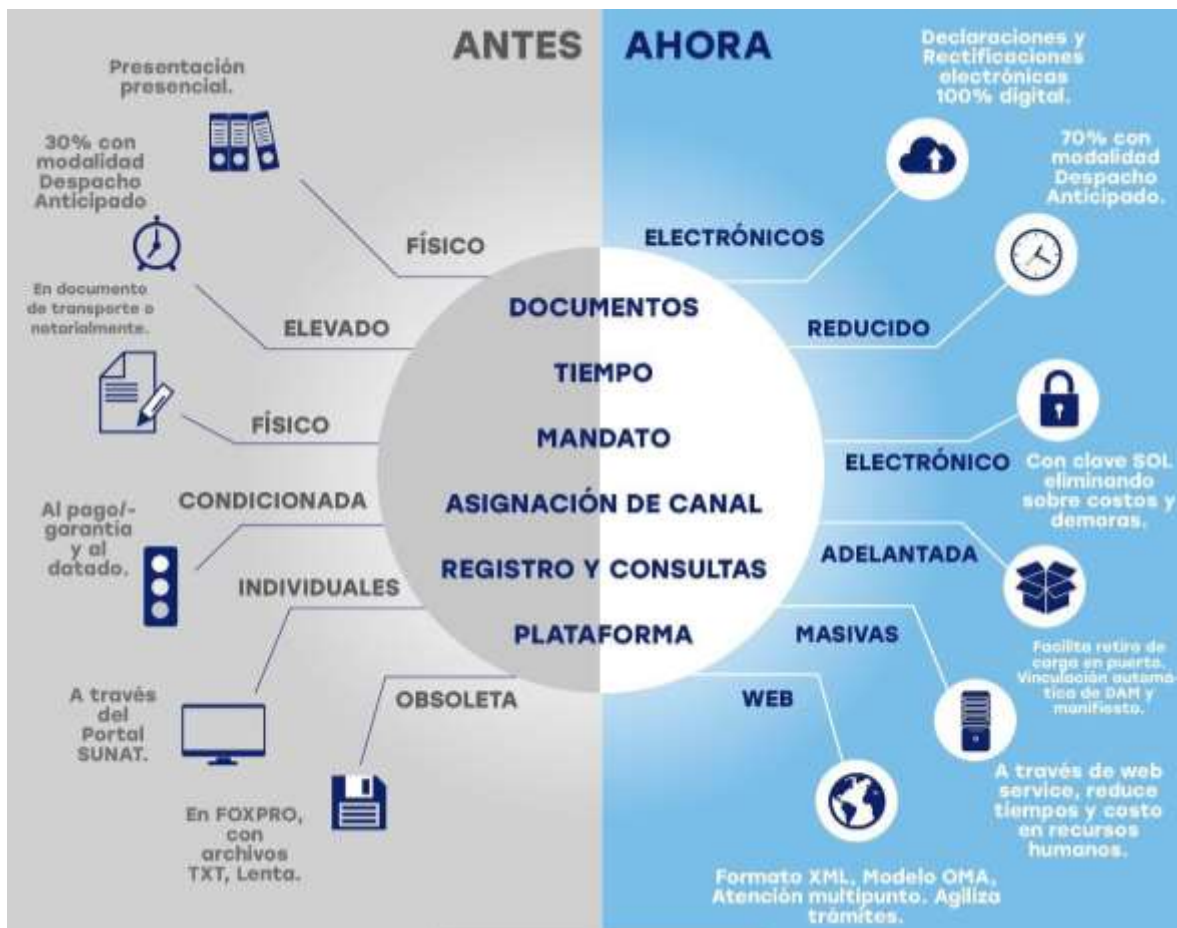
ANTES AHORA

Presentación presencial.

30% con modalidad Despacho Anticipado

En documento de transporte o notarialmente.

Al pago/-garantía y al datado.

A través del Portal SUNAT.

En FOXPRO, con archivos TXT, Lenta.

FÍSICO

ELEVADO

FÍSICO

CONDICIONADA

INDIVIDUALES

OBSOLETA

DOCUMENTOS

TIEMPO

MANDATO

ASIGNACIÓN DE CANAL

REGISTRO Y CONSULTAS

PLATAFORMA

ELECTRÓNICOS

REDUCIDO

ELECTRÓNICO

ADELANTADA

MASIVAS

WEB

Declaraciones y Rectificaciones electrónicas 100% digital.

70% con modalidad Despacho Anticipado.

Con clave SOL eliminando sobre costos y demoras.

Facilita retiro de carga en puerto. Vinculación automática de DAM y manifiesto.

A través de web service, reduce tiempos y costo en recursos humanos.

Formato XML, Modelo OMA, Atención multipunto. Agiliza trámites.